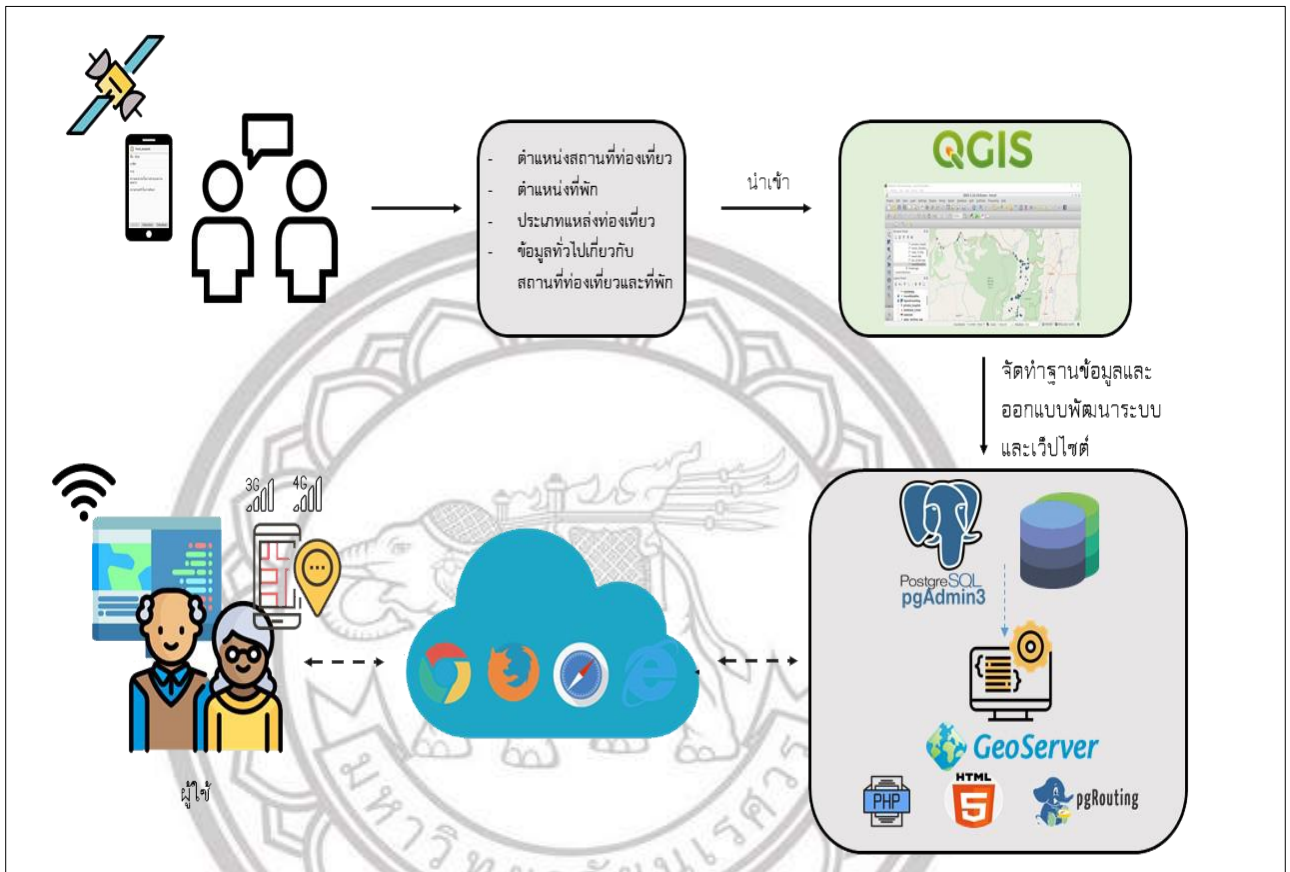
- ตำแหน่งสถานที่ท่องเที่ยว
- ตำแหน่งที่พัก
- ประเภทแหล่งท่องเที่ยว
- ข้อมูลทั่วไปเกี่ยวกับสถานที่ท่องเที่ยวและที่พัก

นำเข้า

QGIS

จัดทำฐานข้อมูลและออกแบบพัฒนาระบบและเว็ปไซต์

3G 4G

PostgreSQL pgAdmin3

GeoServer

PHP HTML 5 pgRouting

ผู้ใช้

มหาวิทยาลัยนเรศวร